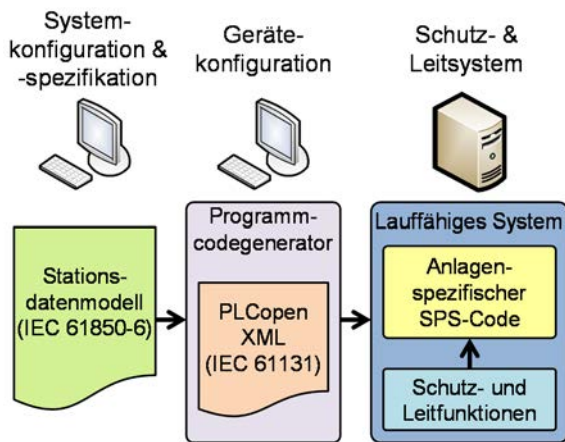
Systemkonfiguration & -spezifikation

Gerätekonfiguration

Schutz- & Leitsystem

Stationsdatenmodell (IEC 61850-6)

Programmcodegenerator

PLCopen XML (IEC 61131)

Lauffähiges System

Anlagenspezifischer SPS-Code

Schutz- und Leitfunktionen